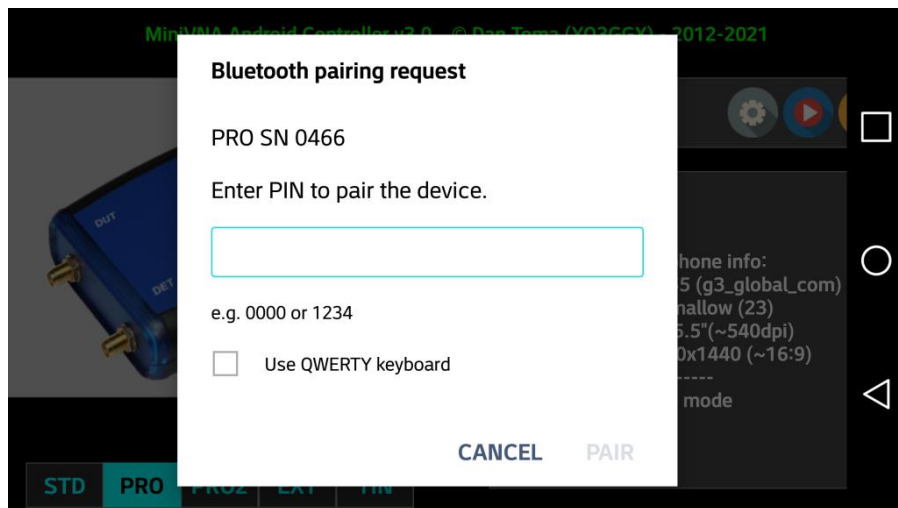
Mini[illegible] 2012-2021

Bluetooth pairing request

PRO SN 0466

Enter PIN to pair the device.

e.g. 0000 or 1234

Use QWERTY keyboard

CANCEL PAIR

DUT

DET

hone info:
5 (g3_global_com)
nallow (23)
5.5"(~540dpi)
0x1440 (~16:9)
-----
mode

STD PRO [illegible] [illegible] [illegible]